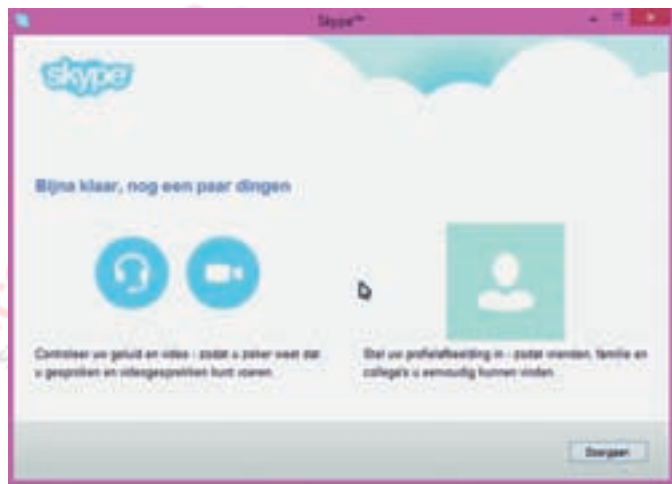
Skype™

skype

Bijna klaar, nog een paar dingen

Controleer uw geluid en video - zodat u zeker weet dat u gesprekken en videogesprekken kunt voeren.

Stel uw profielafbeelding in - zodat vrienden, familie en collega's u eenvoudig kunnen vinden.

Doorgaan